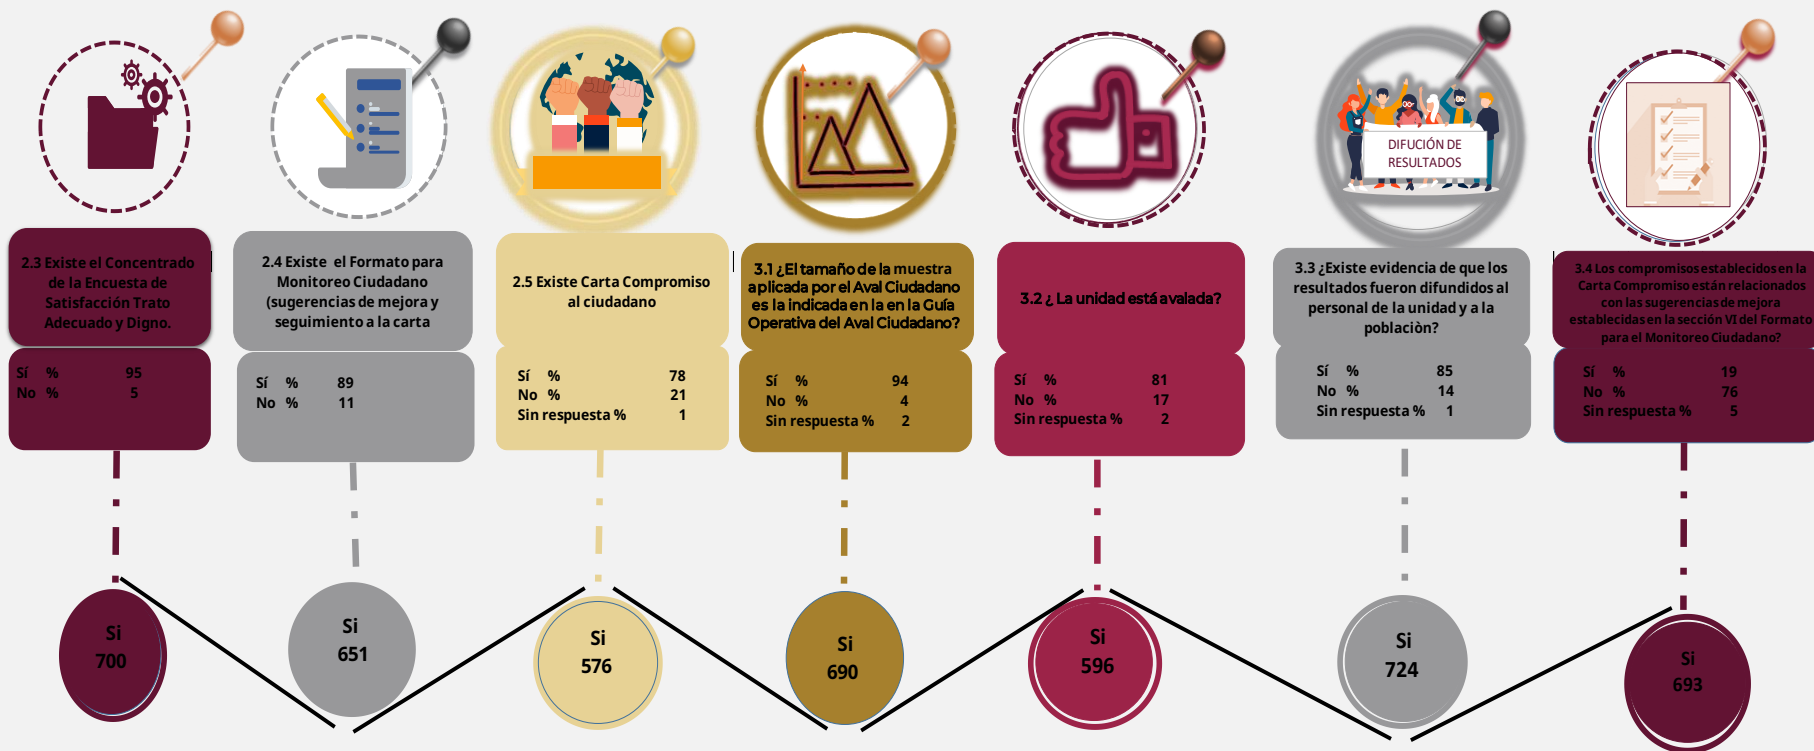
DIFUCIÓN DE RESULTADOS

2.3 Existe el Concentrado de la Encuesta de Satisfacción Trato Adecuado y Digno.

Sí % 95
No % 5

2.4 Existe el Formato para Monitoreo Ciudadano (sugerencias de mejora y seguimiento a la carta

Sí % 89
No % 11

2.5 Existe Carta Compromiso al ciudadano

Sí % 78
No % 21
Sin respuesta % 1

3.1 ¿El tamaño de la muestra aplicada por el Aval Ciudadano es la indicada en la en la Guía Operativa del Aval Ciudadano?

Sí % 94
No % 4
Sin respuesta % 2

3.2 ¿ La unidad está avalada?

Sí % 81
No % 17
Sin respuesta % 2

3.3 ¿Existe evidencia de que los resultados fueron difundidos al personal de la unidad y a la poblaciòn?

Sí % 85
No % 14
Sin respuesta % 1

3.4 Los compromisos establecidos en la Carta Compromiso están relacionados con las sugerencias de mejora establecidas en la sección VI del Formato para el Monitoreo Ciudadano?

Sí % 19
No % 76
Sin respuesta % 5

Si 700

Si 651

Si 576

Si 690

Si 596

Si 724

Si 693